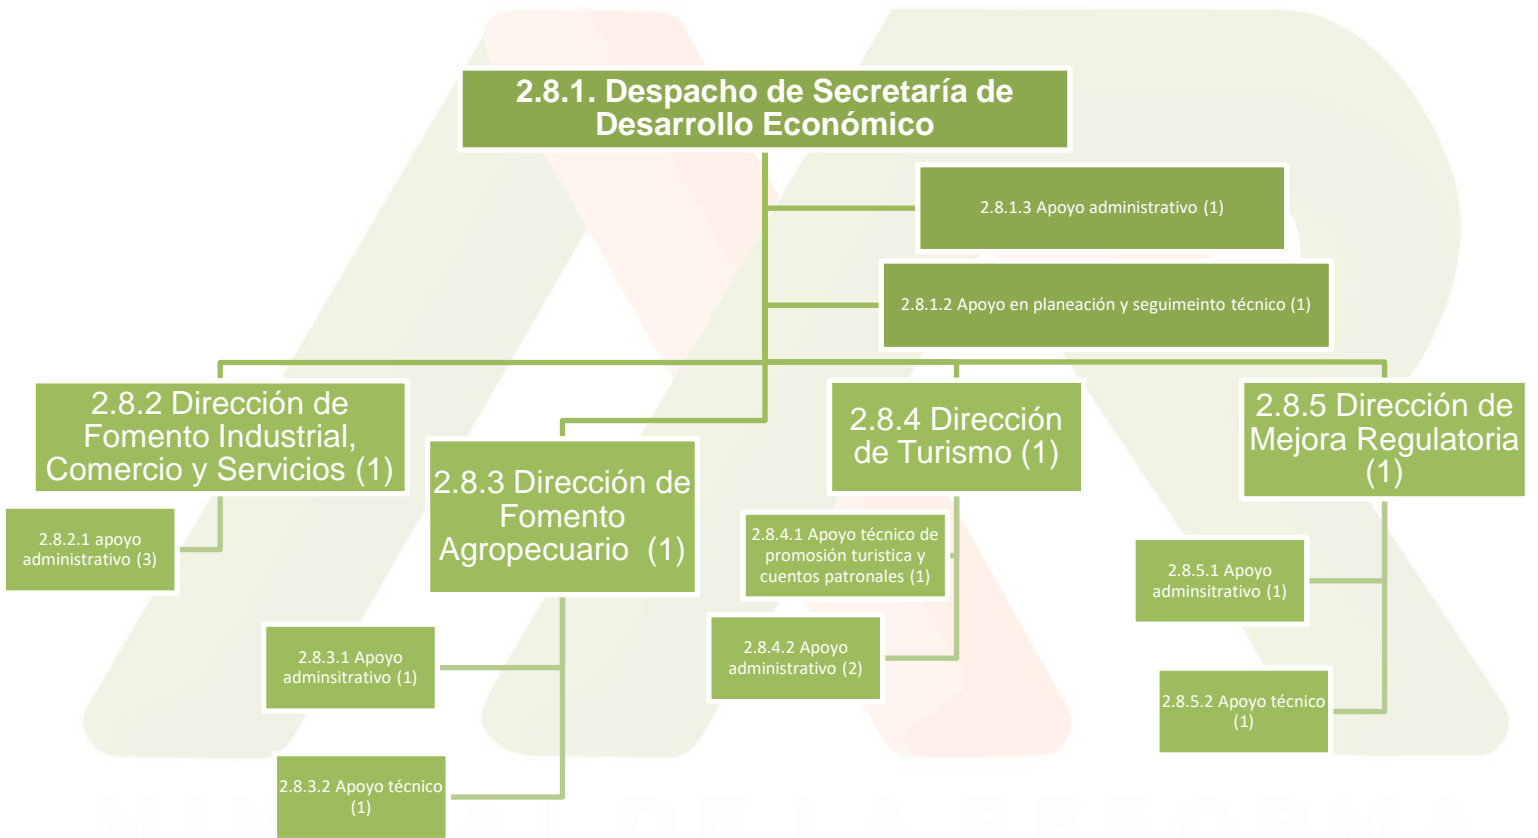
2.8.1. Despacho de Secretaría de Desarrollo Económico

2.8.1.3 Apoyo administrativo (1)

2.8.1.2 Apoyo en planeación y seguimeinto técnico (1)

2.8.2 Dirección de Fomento Industrial, Comercio y Servicios (1)

2.8.2.1 apoyo administrativo (3)

2.8.3 Dirección de Fomento Agropecuario (1)

2.8.3.1 Apoyo adminsitrativo (1)

2.8.3.2 Apoyo técnico (1)

2.8.4 Dirección de Turismo (1)

2.8.4.1 Apoyo técnico de promosión turistica y cuentos patronales (1)

2.8.4.2 Apoyo administrativo (2)

2.8.5 Dirección de Mejora Regulatoria (1)

2.8.5.1 Apoyo adminsitrativo (1)

2.8.5.2 Apoyo técnico (1)

MINERAL DE LA REFORMA